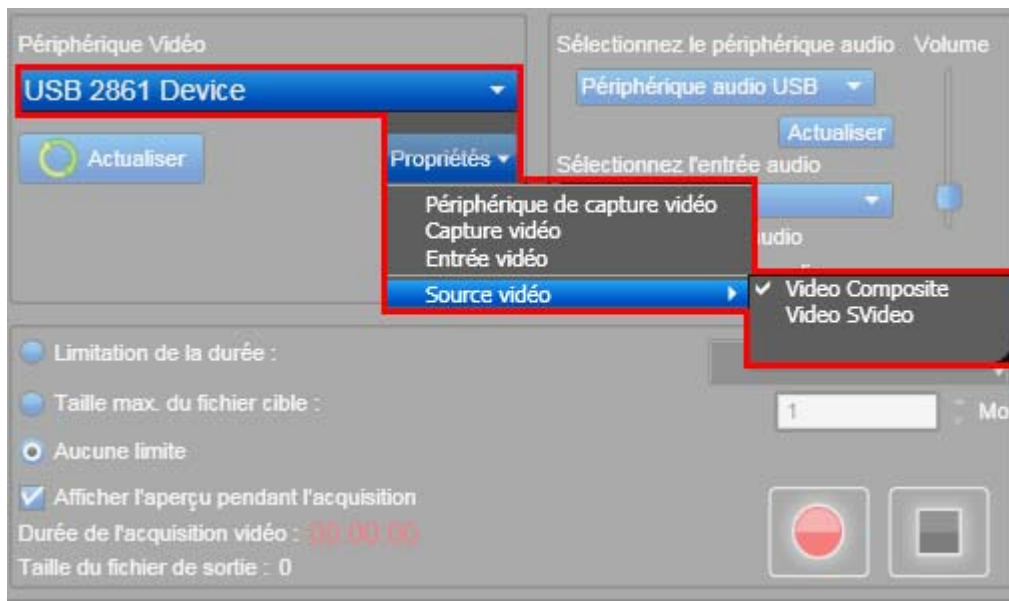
Périphérique Vidéo
USB 2861 Device
Actualiser
Propriétés
Sélectionnez le périphérique audio
Volume
Périphérique audio USB
Actualiser
Sélectionnez l'entrée audio
Périphérique de capture vidéo
Capture vidéo
Entrée vidéo
Source vidéo
udio
✔ Video Composite
Video SVideo
Limitation de la durée :
Taille max. du fichier cible :
1
Mo
Aucune limite
Afficher l'aperçu pendant l'acquisition
Durée de l'acquisition vidéo : 00:00:00
Taille du fichier de sortie : 0